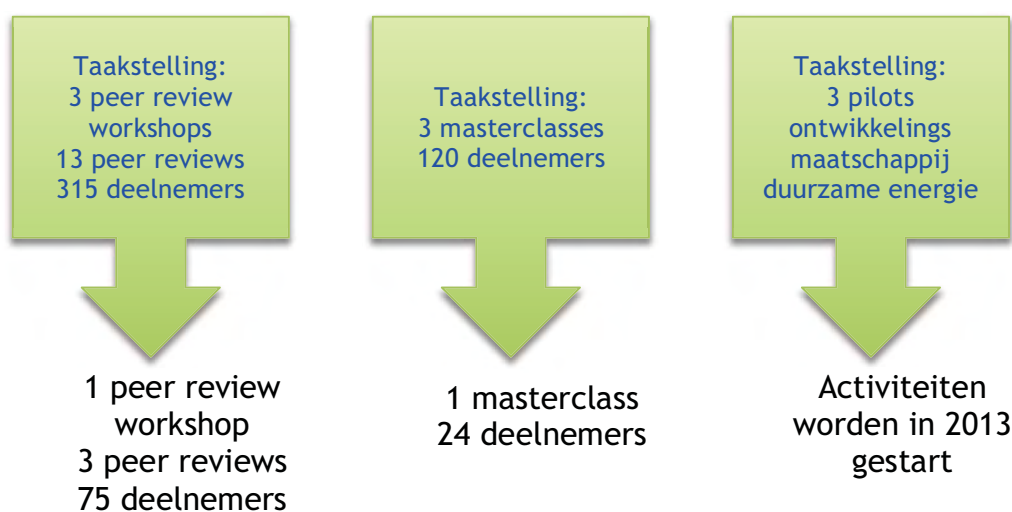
Taakstelling:
3 peer review workshops
13 peer reviews
315 deelnemers

1 peer review workshop
3 peer reviews
75 deelnemers

Taakstelling:
3 masterclasses
120 deelnemers

1 masterclass
24 deelnemers

Taakstelling:
3 pilots ontwikkelings maatschappij duurzame energie

Activiteiten worden in 2013 gestart